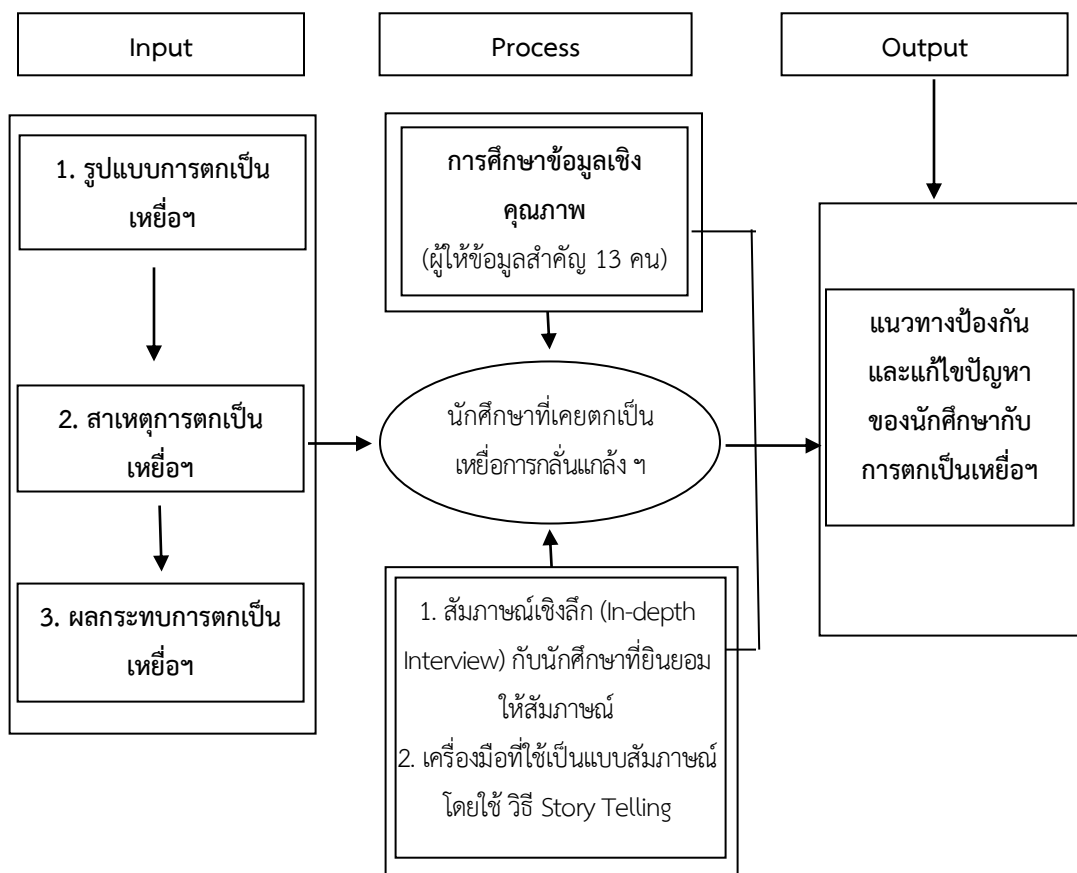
Input

Process

Output

1. รูปแบบการตกเป็นเหยื่อฯ

2. สาเหตุการตกเป็นเหยื่อฯ

3. ผลกระทบการตกเป็นเหยื่อฯ

การศึกษาข้อมูลเชิงคุณภาพ
(ผู้ให้ข้อมูลสำคัญ 13 คน)

นักศึกษาที่เคยตกเป็นเหยื่อการกลั่นแกล้ง ฯ

1. สัมภาษณ์เชิงลึก (In-depth Interview) กับนักศึกษาที่ยินยอมให้สัมภาษณ์
2. เครื่องมือที่ใช้เป็นแบบสัมภาษณ์โดยใช้ วิธี Story Telling

แนวทางป้องกันและแก้ไขปัญหาของนักศึกษากับการตกเป็นเหยื่อฯ